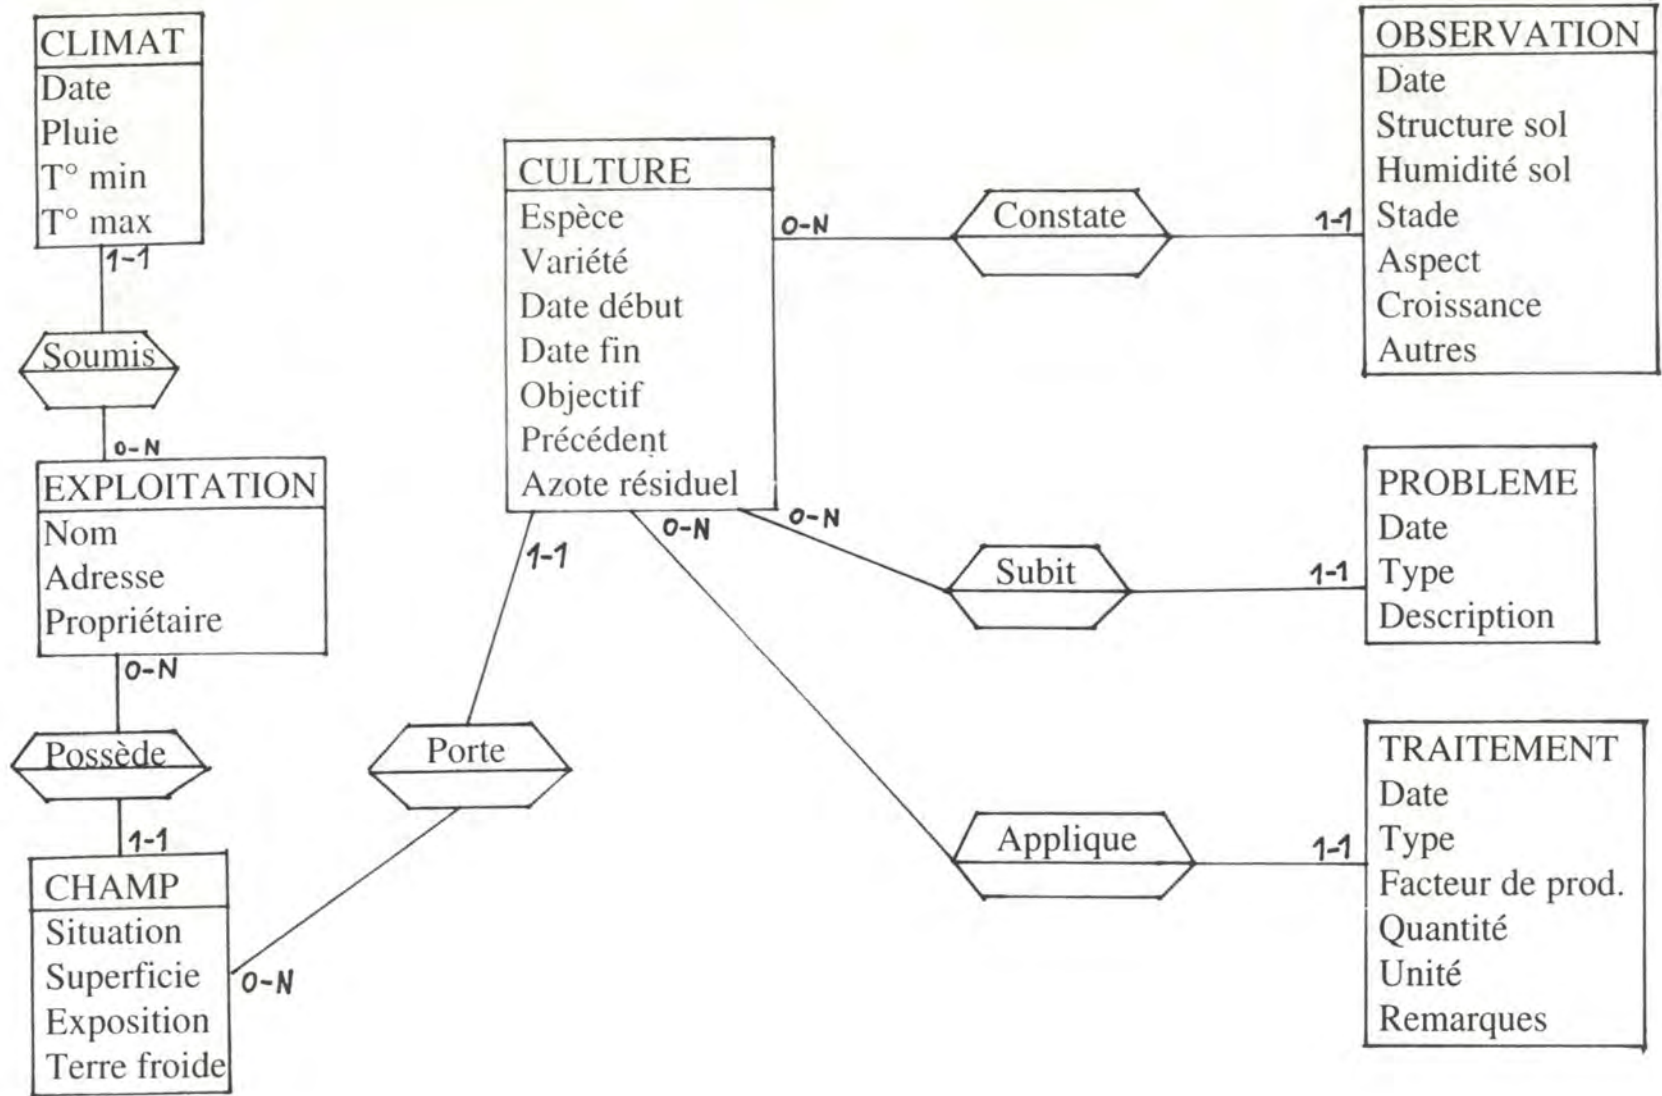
CLIMAT
Date
Pluie
T° min
T° max

1-1

Soumis

0-N

EXPLOITATION
Nom
Adresse
Propriétaire

0-N

Possède

1-1

CHAMP
Situation
Superficie
Exposition
Terre froide

0-N

Porte

1-1

CULTURE
Espèce
Variété
Date début
Date fin
Objectif
Précédent
Azote résiduel

0-N

Constate

1-1

OBSERVATION
Date
Structure sol
Humidité sol
Stade
Aspect
Croissance
Autres

0-N

Subit

1-1

PROBLEME
Date
Type
Description

0-N

Applique

1-1

TRAITEMENT
Date
Type
Facteur de prod.
Quantité
Unité
Remarques